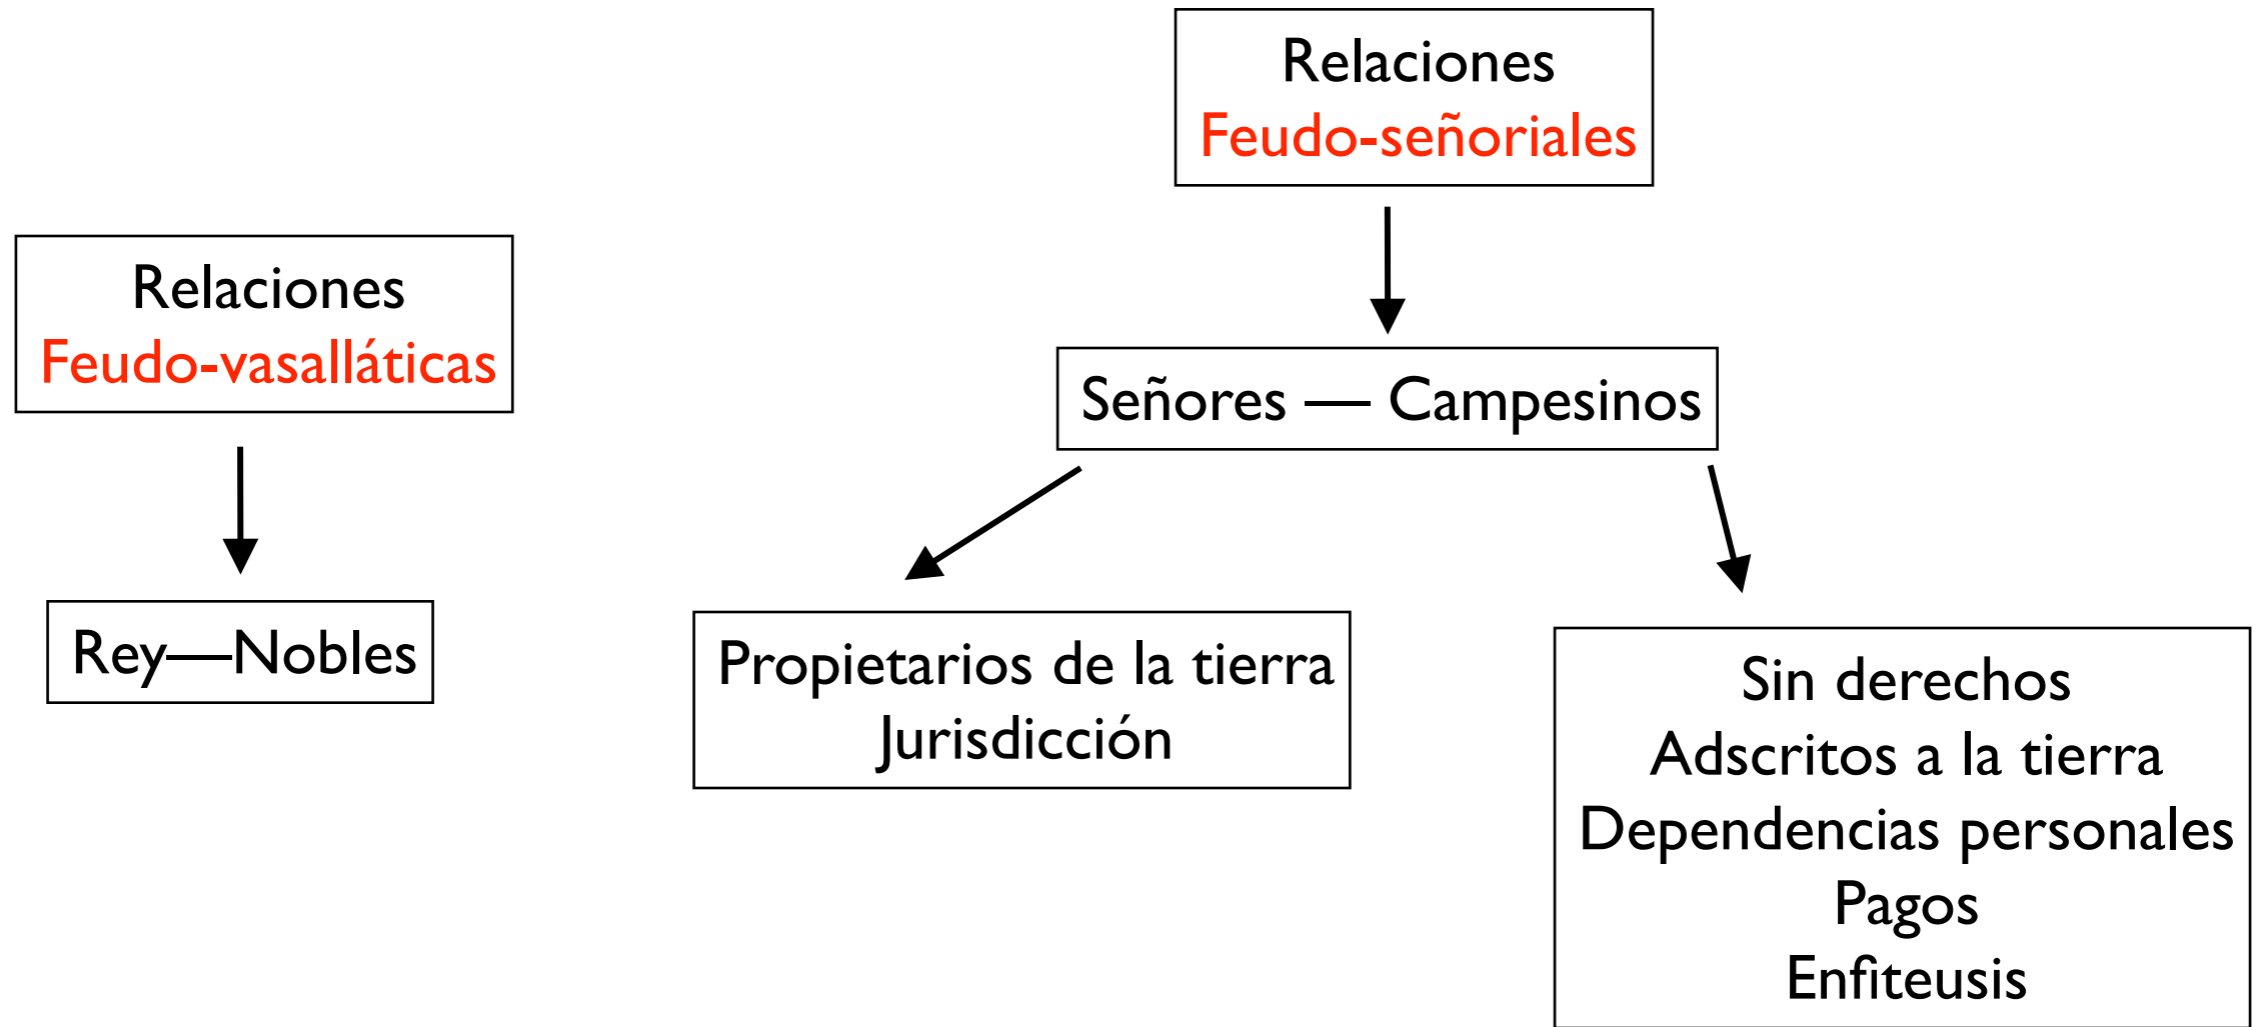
Relaciones
Feudo-vasalláticas

Rey—Nobles

Relaciones
Feudo-señoriales

Señores — Campesinos

Propietarios de la tierra
Jurisdicción

Sin derechos
Adscritos a la tierra
Dependencias personales
Pagos
Enfiteusis